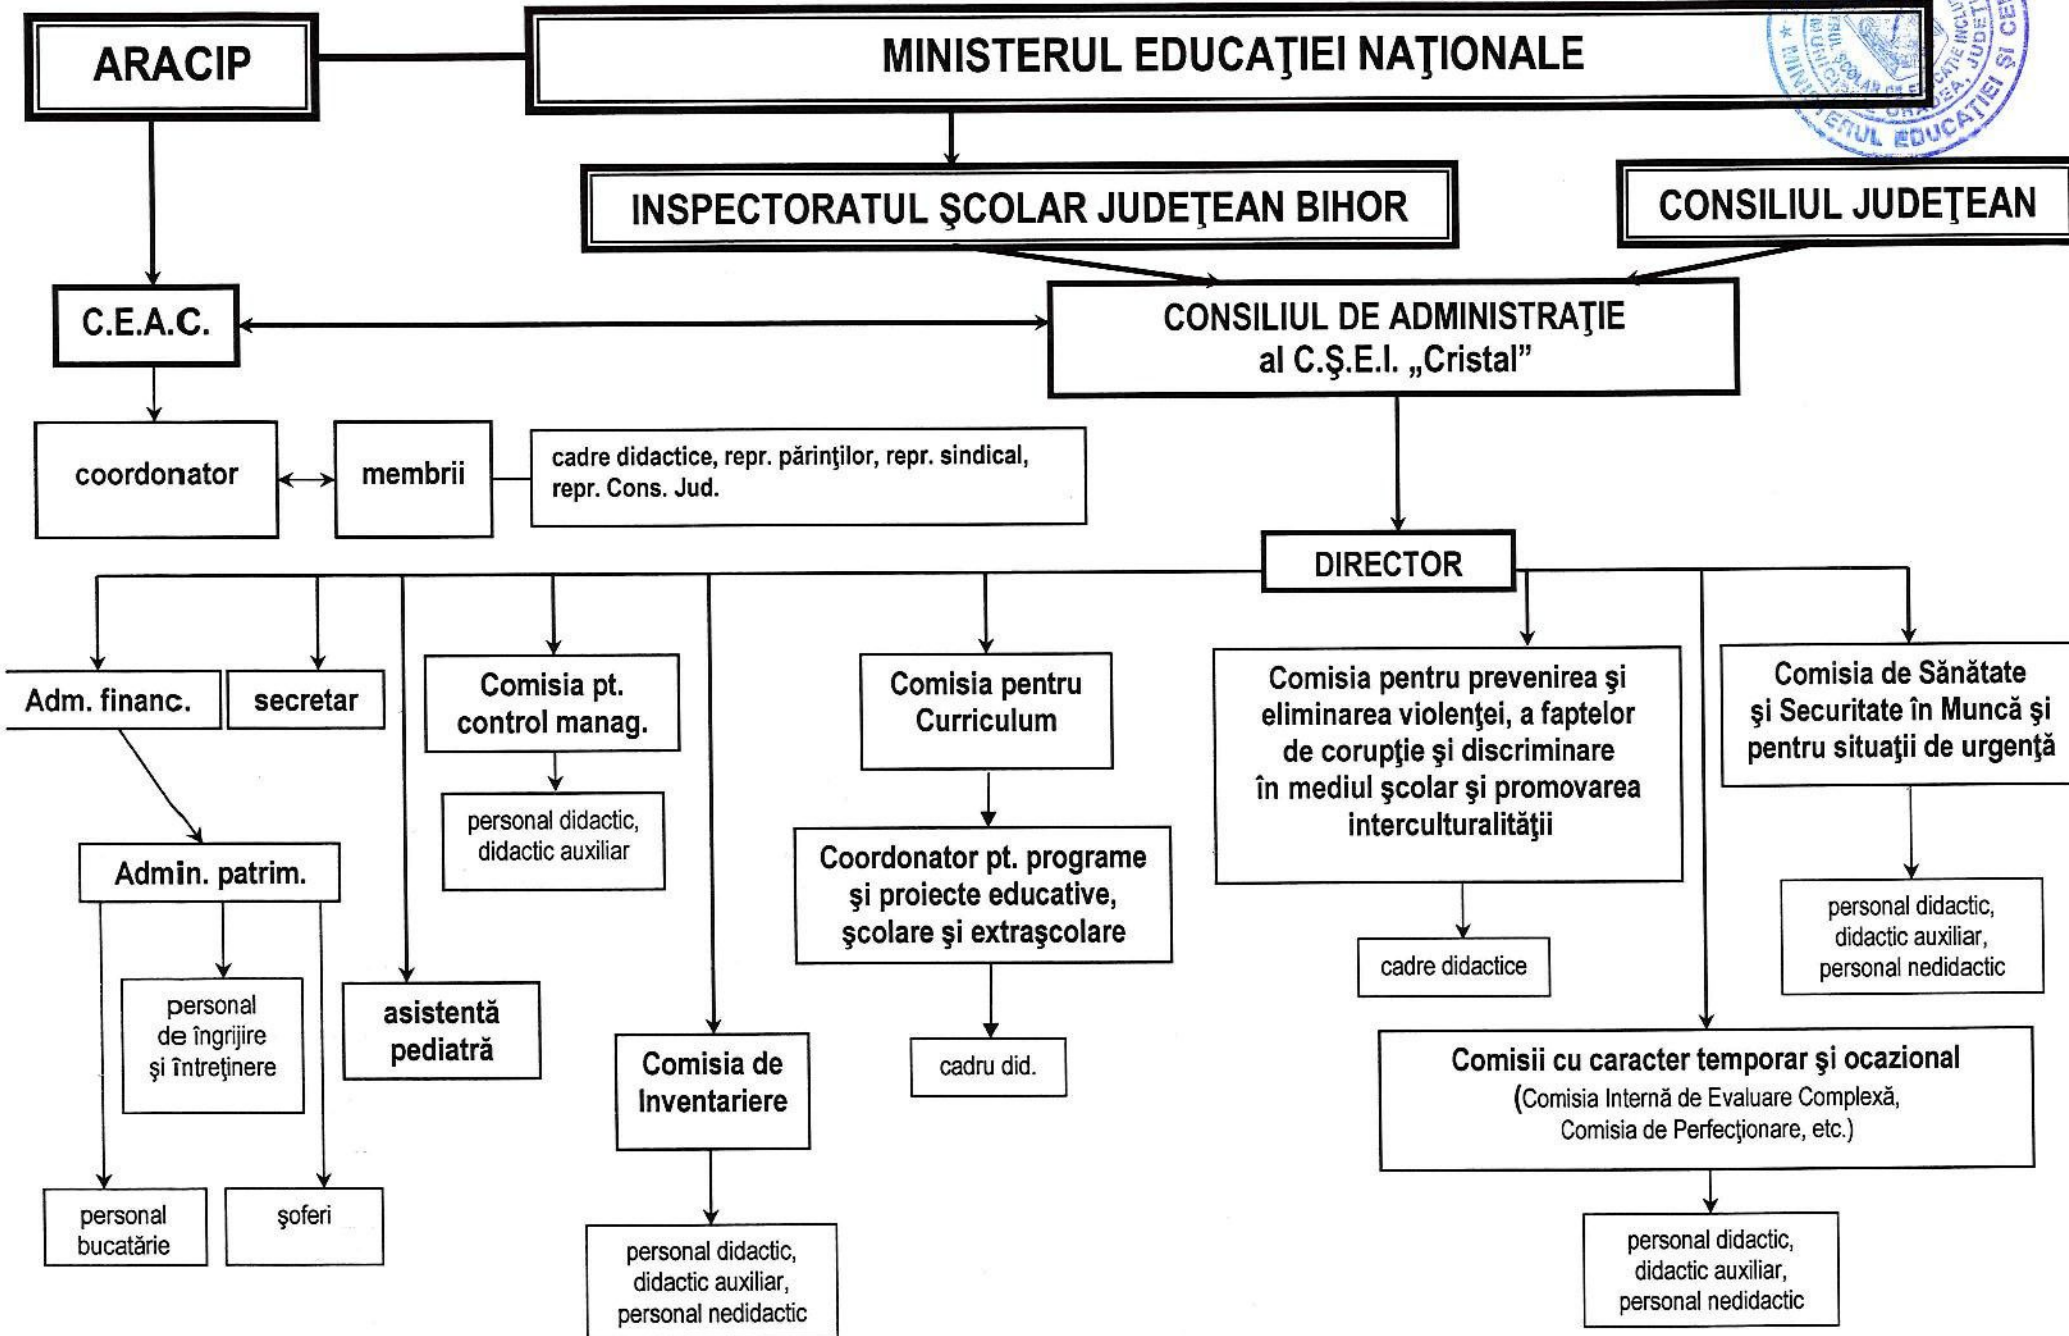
ARACIP

MINISTERUL EDUCAŢIEI NAŢIONALE

INSPECTORATUL ŞCOLAR JUDEŢEAN BIHOR

CONSILIUL JUDEŢEAN

C.E.A.C.

CONSILIUL DE ADMINISTRAŢIE al C.Ş.E.I. „Cristal”

coordonator

membrii

cadre didactice, repr. părinţilor, repr. sindical, repr. Cons. Jud.

DIRECTOR

Adm. financ.

secretar

Comisia pt. control manag.

personal didactic, didactic auxiliar

Comisia pentru Curriculum

Coordonator pt. programe şi proiecte educative, şcolare şi extraşcolare

cadru did.

Comisia pentru prevenirea şi eliminarea violenţei, a faptelor de corupţie şi discriminare în mediul şcolar şi promovarea interculturalităţii

cadre didactice

Comisia de Sănătate şi Securitate în Muncă şi pentru situaţii de urgenţă

personal didactic, didactic auxiliar, personal nedidactic

Admin. patrim.

personal de îngrijire şi întreţinere

asistentă pediatră

Comisia de Inventariere

personal didactic, didactic auxiliar, personal nedidactic

Comisii cu caracter temporar şi ocazional (Comisia Internă de Evaluare Complexă, Comisia de Perfecţionare, etc.)

personal didactic, didactic auxiliar, personal nedidactic

personal bucatărie

şoferi

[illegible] MINISTERUL EDUCAŢIEI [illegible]